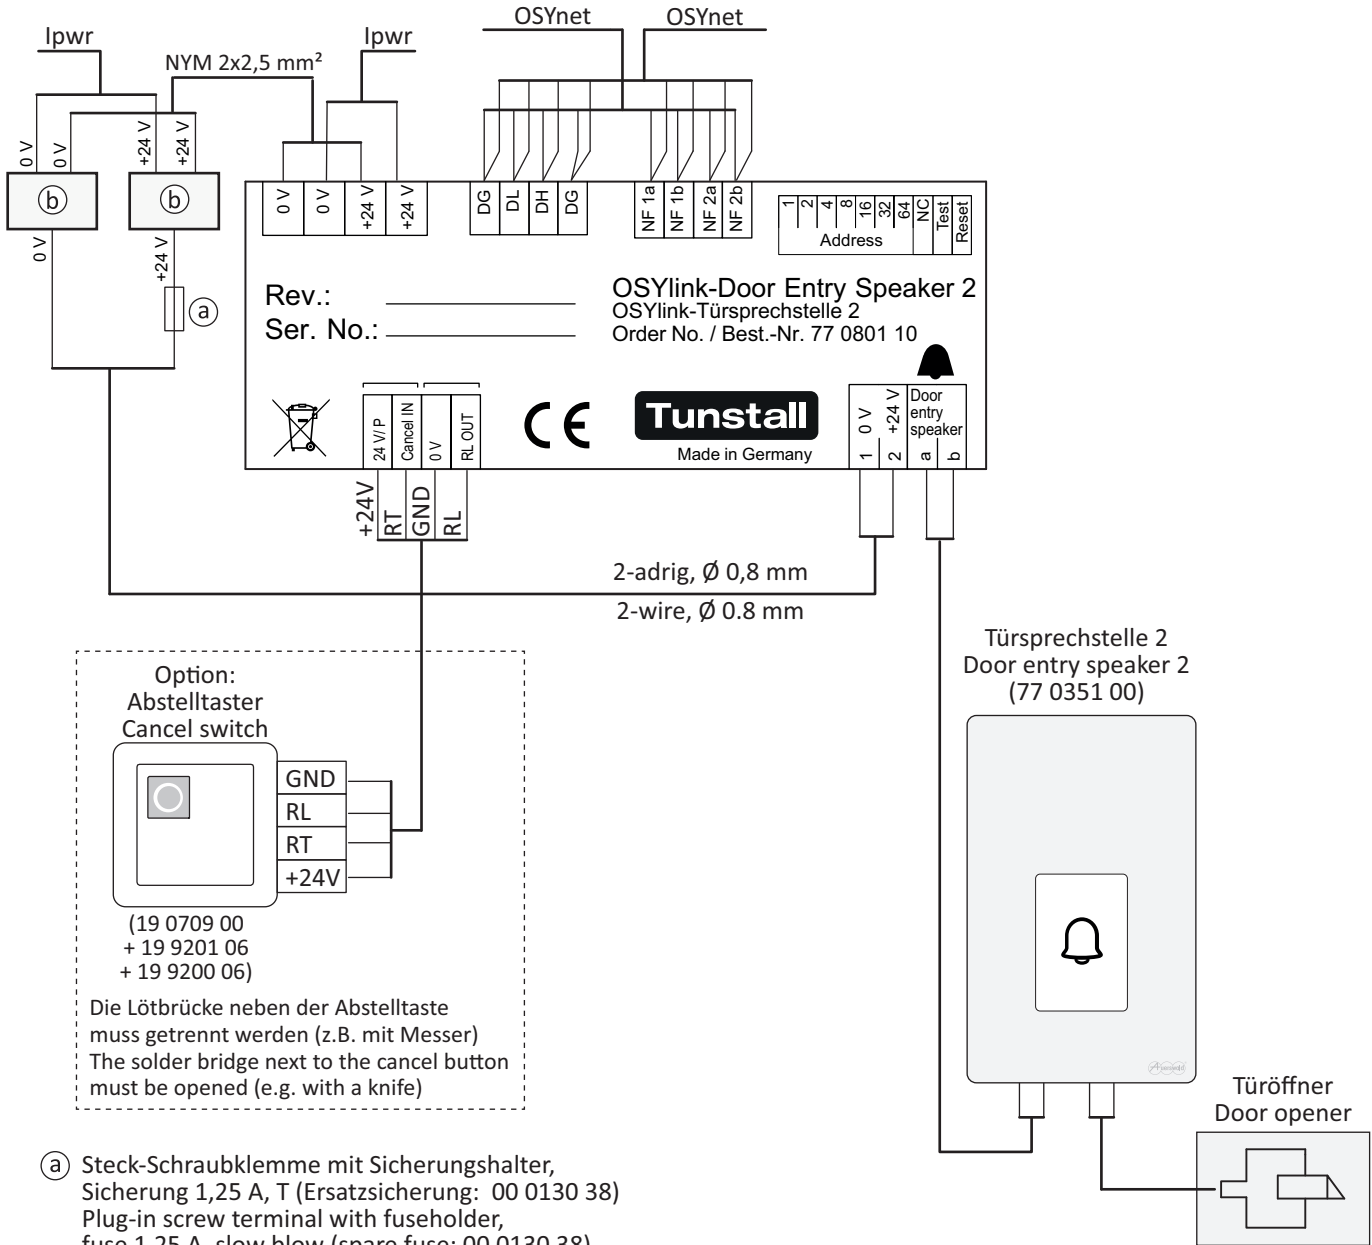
Ipwr

NYM 2x2,5 mm²

Ipwr

OSYnet

OSYnet

0 V

0 V

+24 V

+24 V

ⓑ

ⓑ

0 V

+24 V

ⓐ

0 V

0 V

+24 V

+24 V

DG

DL

DH

DG

NF 1a

NF 1b

NF 2a

NF 2b

1

2

4

8

16

32

64

NC

Test

Reset

Address

Rev.:

Ser. No.:

OSYlink-Door Entry Speaker 2
OSYlink-Türsprechstelle 2
Order No. / Best.-Nr. 77 0801 10

24 V/P

Cancel IN

0 V

RL OUT

CE

Tunstall

Made in Germany

0 V

+24 V

Door entry speaker

1

2

a

b

+24V

RT

GND

RL

2-adrig, Ø 0,8 mm

2-wire, Ø 0.8 mm

Option:
Abstelltaster
Cancel switch

GND

RL

RT

+24V

(19 0709 00
+ 19 9201 06
+ 19 9200 06)

Die Lötbrücke neben der Abstelltaste muss getrennt werden (z.B. mit Messer)
The solder bridge next to the cancel button must be opened (e.g. with a knife)

Türsprechstelle 2
Door entry speaker 2
(77 0351 00)

Türöffner
Door opener

ⓐ Steck-Schraubklemme mit Sicherungshalter, Sicherung 1,25 A, T (Ersatzsicherung: 00 0130 38)
Plug-in screw terminal with fuseholder,
fuse 1,25 A, slow blow (spare fuse: 00 0130 38)